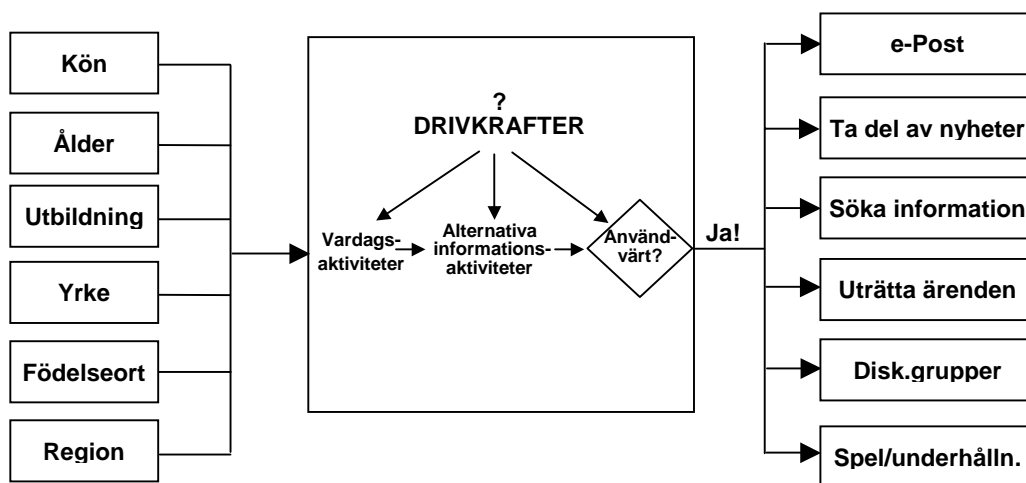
Kön

Ålder

Utbildning

Yrke

Födelseort

Region

?
DRIVKRAFTER

Vardagsaktiviteter

Alternativa informationsaktiviteter

Användvärt?

Ja!

e-Post

Ta del av nyheter

Söka information

Uträtta ärenden

Disk.grupper

Spel/underhålln.